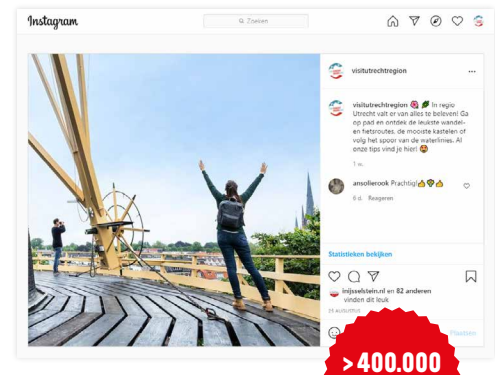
Instagram

Zoeken

visitutrechtregion

visitutrechtregion 🌷🌿 In regio Utrecht valt er van alles te beleven! Ga op pad en ontdek de leukste wandel- en fietsroutes, de mooiste kastelen of volg het spoor van de waterlinies. Al onze tips vind je hier! 😍

1 w.

ansolierook Prachtig!👌🌳👍

6 d. Reageren

Statistieken bekijken

inijsselstein.nl en 82 anderen vinden dit leuk

29 augustus

Plaatsen

> 400.000